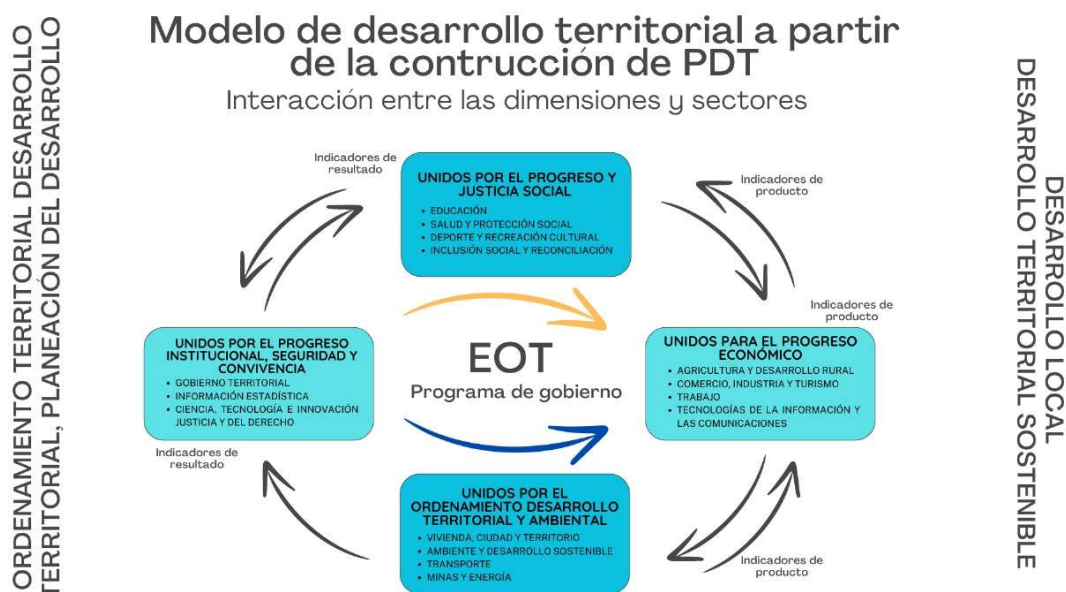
Modelo de desarrollo territorial a partir de la contrucción de PDT
Interacción entre las dimensiones y sectores

ORDENAMIENTO TERRITORIAL DESARROLLO TERRITORIAL, PLANEACIÓN DEL DESARROLLO

DESARROLLO LOCAL DESARROLLO TERRITORIAL SOSTENIBLE

Indicadores de resultado

UNIDOS POR EL PROGRESO Y JUSTICIA SOCIAL
• EDUCACIÓN
• SALUD Y PROTECCIÓN SOCIAL
• DEPORTE Y RECREACIÓN CULTURAL
• INCLUSIÓN SOCIAL Y RECONCILIACIÓN

Indicadores de producto

Indicadores de producto

UNIDOS POR EL PROGRESO INSTITUCIONAL, SEGURIDAD Y CONVIVENCIA
• GOBIERNO TERRITORIAL
• INFORMACIÓN ESTADÍSTICA
• CIENCIA, TECNOLOGÍA E INNOVACIÓN JUSTICIA Y DEL DERECHO

EOT
Programa de gobierno

UNIDOS PARA EL PROGRESO ECONÓMICO
• AGRICULTURA Y DESARROLLO RURAL
• COMERCIO, INDUSTRIA Y TURISMO
• TRABAJO
• TECNOLOGÍAS DE LA INFORMACIÓN Y LAS COMUNICACIONES

Indicadores de resultado

UNIDOS POR EL ORDENAMIENTO DESARROLLO TERRITORIAL Y AMBIENTAL
• VIVIENDA, CIUDAD Y TERRITORIO
• AMBIENTE Y DESARROLLO SOSTENIBLE
• TRANSPORTE
• MINAS Y ENERGÍA

Indicadores de producto